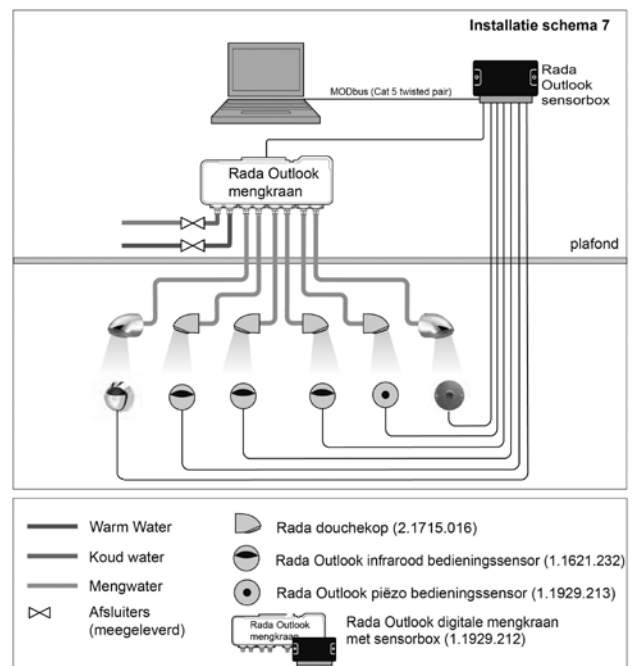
Installatie schema 7

Rada Outlook sensorbox

MODbus (Cat 5 twisted pair)

Rada Outlook mengkraan

plafond

Warm Water

Koud water

Mengwater

Afsluiters (meegeleverd)

Rada douchekop (2.1715.016)

Rada Outlook infrarood bedieningssensor (1.1621.232)

Rada Outlook piëzo bedieningssensor (1.1929.213)

Rada Outlook mengkraan

Rada Outlook digitale mengkraan met sensorbox (1.1929.212)